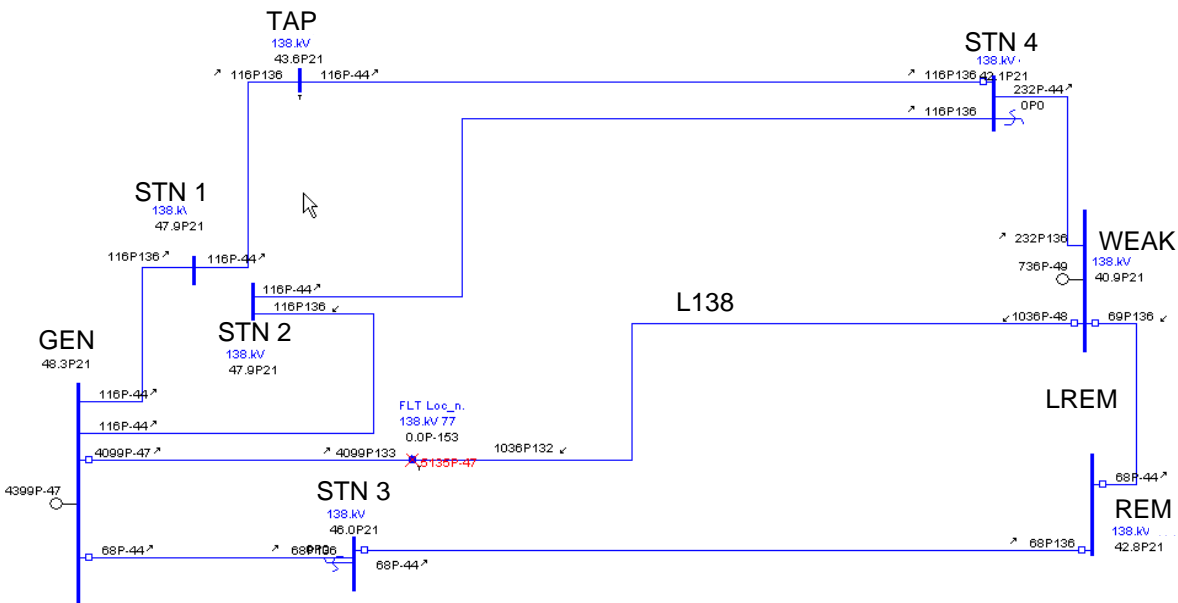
TAP
138.kV
43.6P21
116P136
116P-44

STN 4
138.kV
116P136
42.1P21
232P-44
116P136
0P0

STN 1
138.k\
47.9P21
116P136
116P-44

116P-44
116P136
STN 2
138.kV
47.9P21

WEAK
232P136
138.kV
736P-49
40.9P21
L138
1036P-48
69P136

GEN
48.3P21
116P-44
116P-44
4099P-47
4399P-47

FLT Loc_n.
138.kV 77
0.0P-153
4099P133
1036P132
5135P-47

LREM

STN 3
138.kV
46.0P21
68P-44
68P136
0P0
68P-44

REM
68P-44
68P136
138.kV
42.8P21